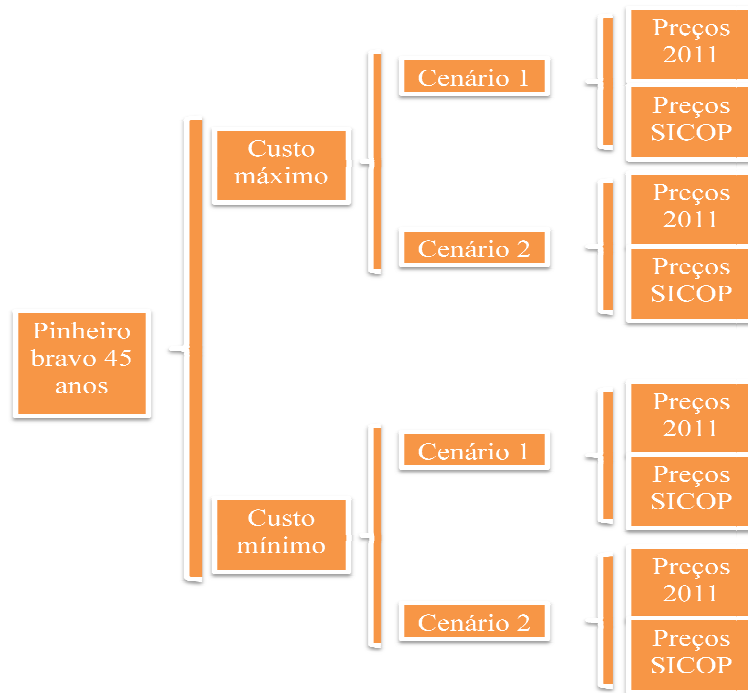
Pinheiro bravo 45 anos

Custo máximo

Cenário 1

Preços 2011

Preços SICOP

Cenário 2

Preços 2011

Preços SICOP

Custo mínimo

Cenário 1

Preços 2011

Preços SICOP

Cenário 2

Preços 2011

Preços SICOP